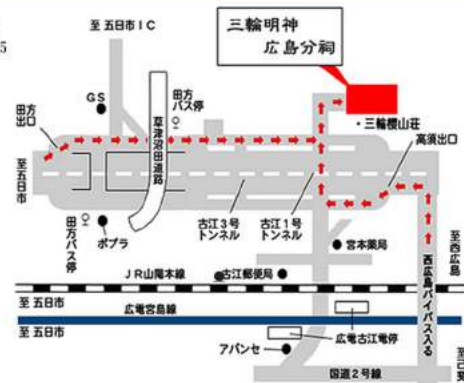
5

至 五日市ＩＣ

三輪明神
広島分祠

ＧＳ

田方
バス停

田方
出口

草津沼田道路

・三輪横山荘

高須出口

至五日市

田方
バス停

ポプラ

古江３号
トンネル

古江１号
トンネル

宮本薬局

至西広島

ＪＲ山陽本線

古江郵便局

西広島バイパス入る

至 五日市

広電宮島線

至 五日市

広電古江電停

アバンセ

国道２号線